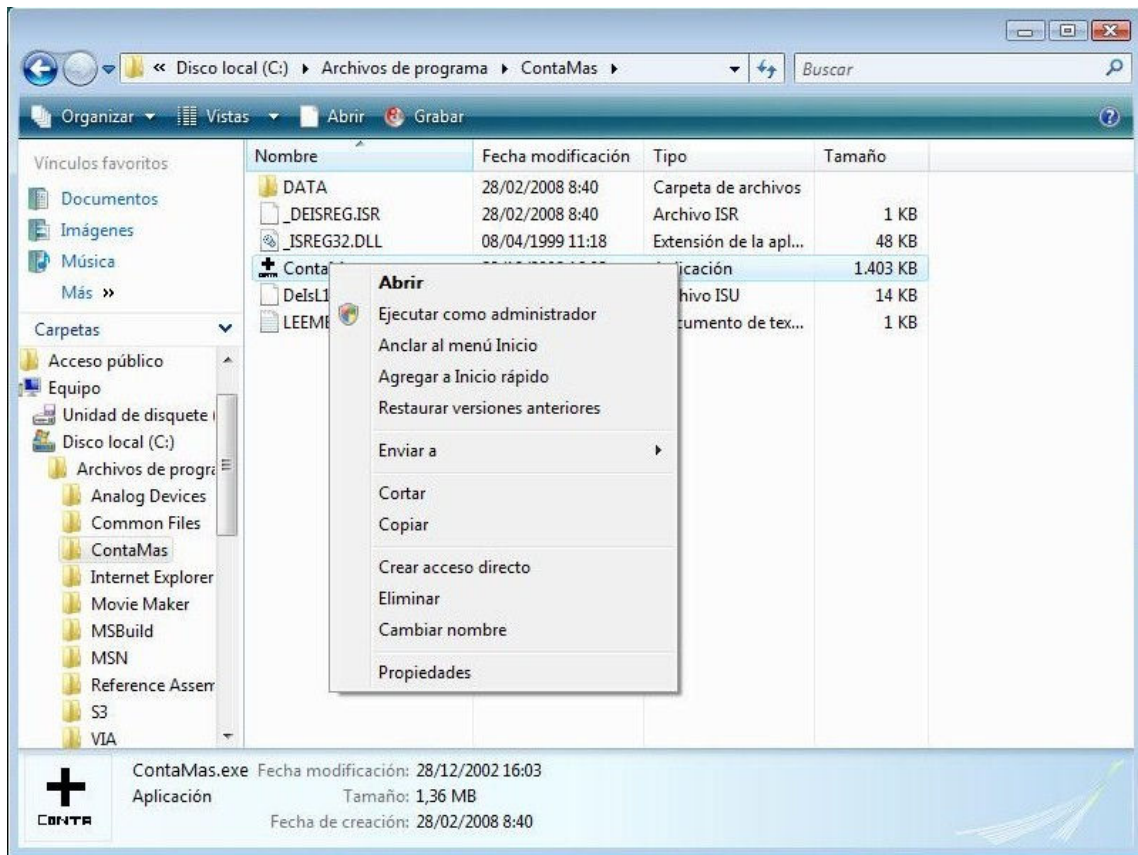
« Disco local (C:) ▸ Archivos de programa ▸ ContaMas ▸

Buscar

Organizar ▾ Vistas ▾ Abrir Grabar

Vínculos favoritos
Documentos
Imágenes
Música
Más »

Carpetas
Acceso público
Equipo
Unidad de disquete (
Disco local (C:)
Archivos de progra
Analog Devices
Common Files
ContaMas
Internet Explorer
Movie Maker
MSBuild
MSN
Reference Assem
S3
VIA

| Nombre | Fecha modificación | Tipo | Tamaño |
|---|---|---|---|
| DATA | 28/02/2008 8:40 | Carpeta de archivos | |
| _DEISREG.ISR | 28/02/2008 8:40 | Archivo ISR | 1 KB |
| _ISREG32.DLL | 08/04/1999 11:18 | Extensión de la apl... | 48 KB |
| Conta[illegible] | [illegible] | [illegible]icación | 1.403 KB |
| DeIsL1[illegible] | | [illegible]hivo ISU | 14 KB |
| LEEME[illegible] | | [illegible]cumento de tex... | 1 KB |

Abrir
Ejecutar como administrador
Anclar al menú Inicio
Agregar a Inicio rápido
Restaurar versiones anteriores
Enviar a
Cortar
Copiar
Crear acceso directo
Eliminar
Cambiar nombre
Propiedades

CONTA
ContaMas.exe Fecha modificación: 28/12/2002 16:03
Aplicación Tamaño: 1,36 MB
Fecha de creación: 28/02/2008 8:40